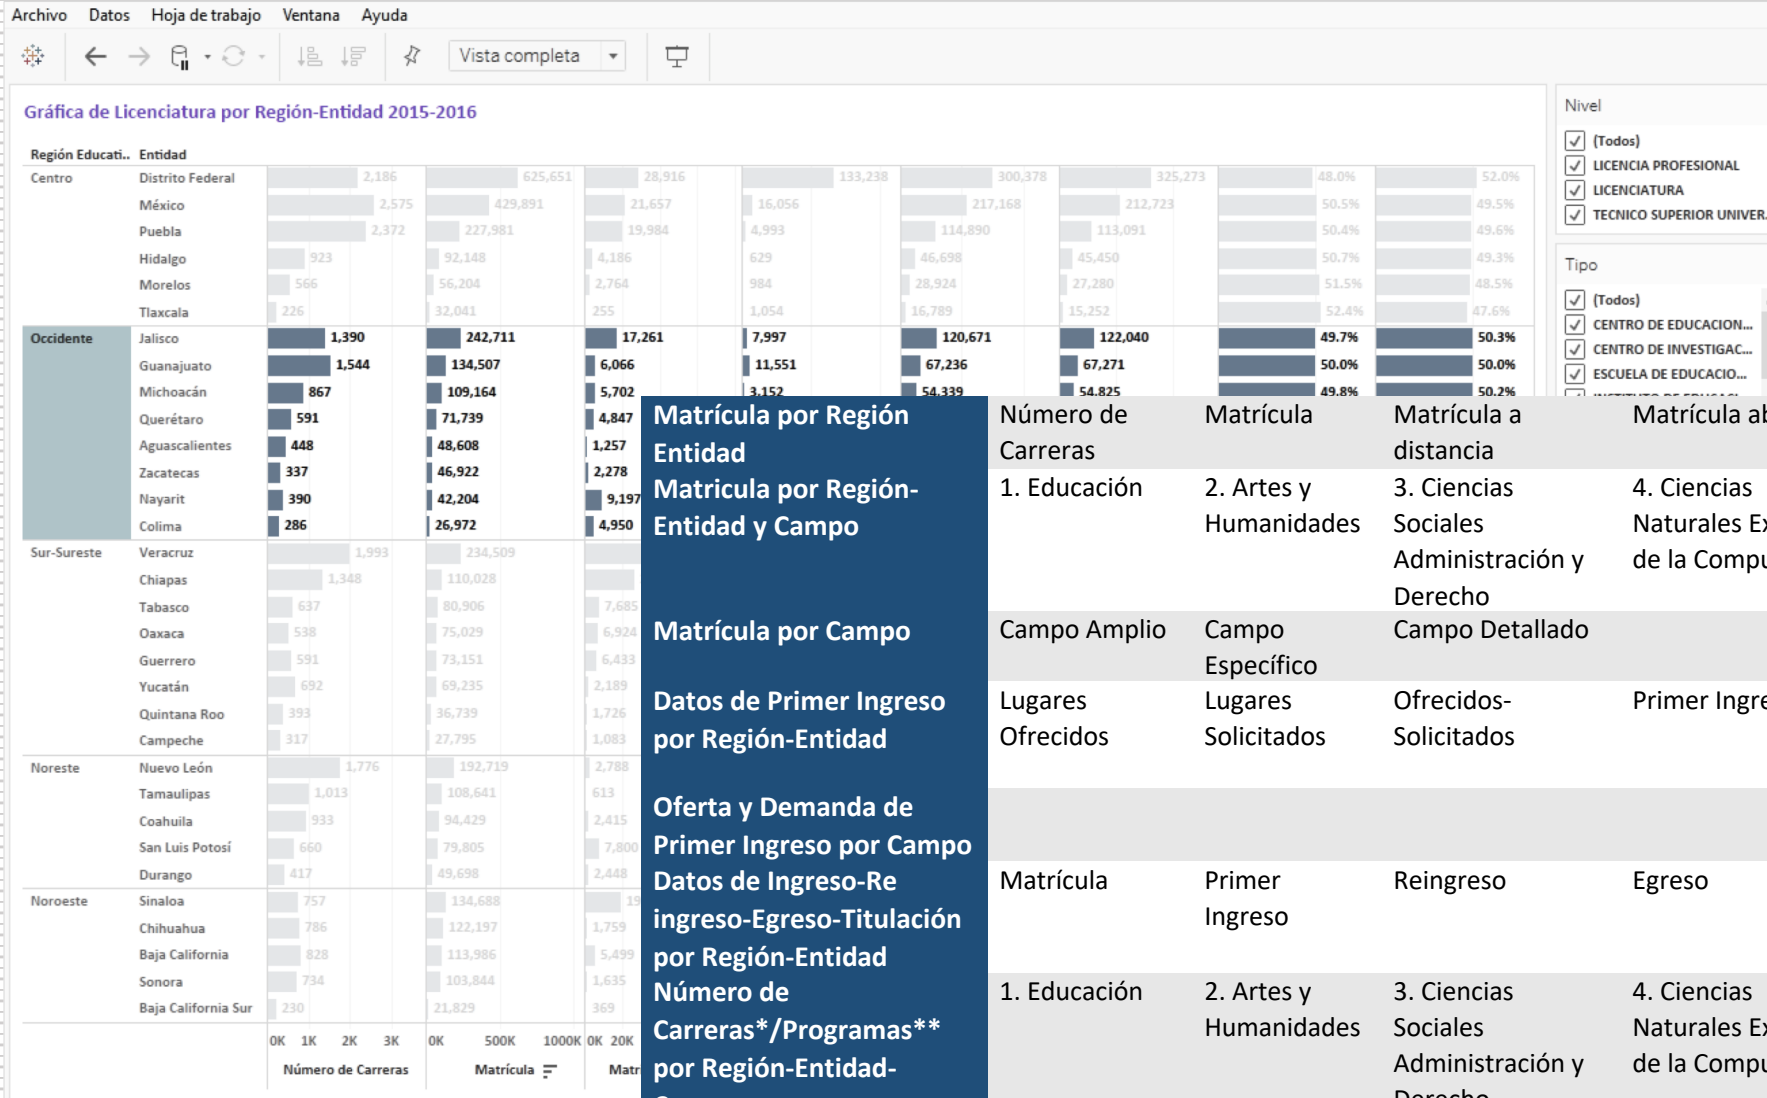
Archivo Datos Hoja de trabajo Ventana Ayuda

Vista completa

Gráfica de Licenciatura por Región-Entidad 2015-2016

| Región Educati.. | Entidad | | | | | | | | |
|---|---|---|---|---|---|---|---|---|---|
| Centro | Distrito Federal | 2,186 | 625,651 | 28,916 | 133,238 | 300,378 | 325,273 | 48.0% | 52.0% |
| | México | 2,575 | 429,891 | 21,657 | 16,056 | 217,168 | 212,723 | 50.5% | 49.5% |
| | Puebla | 2,372 | 227,981 | 19,984 | 4,993 | 114,890 | 113,091 | 50.4% | 49.6% |
| | Hidalgo | 923 | 92,148 | 4,186 | 629 | 46,698 | 45,450 | 50.7% | 49.3% |
| | Morelos | 566 | 56,204 | 2,764 | 984 | 28,924 | 27,280 | 51.5% | 48.5% |
| | Tlaxcala | 226 | 32,041 | 255 | 1,054 | 16,789 | 15,252 | 52.4% | 47.6% |
| Occidente | Jalisco | 1,390 | 242,711 | 17,261 | 7,997 | 120,671 | 122,040 | 49.7% | 50.3% |
| | Guanajuato | 1,544 | 134,507 | 6,066 | 11,551 | 67,236 | 67,271 | 50.0% | 50.0% |
| | Michoacán | 867 | 109,164 | 5,702 | 3,152 | 54,339 | 54,825 | 49.8% | 50.2% |
| | Querétaro | 591 | 71,739 | 4,847 | | | | | |
| | Aguascalientes | 448 | 48,608 | 1,257 | | | | | |
| | Zacatecas | 337 | 46,922 | 2,278 | | | | | |
| | Nayarit | 390 | 42,204 | 9,197 | | | | | |
| | Colima | 286 | 26,972 | 4,950 | | | | | |
| Sur-Sureste | Veracruz | 1,993 | 234,509 | | | | | | |
| | Chiapas | 1,348 | 110,028 | | | | | | |
| | Tabasco | 637 | 80,906 | 7,685 | | | | | |
| | Oaxaca | 538 | 75,029 | 6,924 | | | | | |
| | Guerrero | 591 | 73,151 | 6,433 | | | | | |
| | Yucatán | 692 | 69,235 | 2,189 | | | | | |
| | Quintana Roo | 393 | 36,739 | 1,726 | | | | | |
| | Campeche | 317 | 27,795 | 1,083 | | | | | |
| Noreste | Nuevo León | 1,776 | 192,719 | 2,788 | | | | | |
| | Tamaulipas | 1,013 | 108,641 | 613 | | | | | |
| | Coahuila | 933 | 94,429 | 2,415 | | | | | |
| | San Luis Potosí | 660 | 79,805 | 7,800 | | | | | |
| | Durango | 417 | 49,698 | 2,448 | | | | | |
| Noroeste | Sinaloa | 757 | 134,688 | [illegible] | | | | | |
| | Chihuahua | 786 | 122,197 | 1,759 | | | | | |
| | Baja California | 828 | 113,986 | 5,499 | | | | | |
| | Sonora | 734 | 103,844 | 1,635 | | | | | |
| | Baja California Sur | 230 | 21,829 | 369 | | | | | |

0K 1K 2K 3K 0K 500K 1000K 0K 20K
Número de Carreras Matrícula Matr

Nivel
(Todos)
LICENCIA PROFESIONAL
LICENCIATURA
TECNICO SUPERIOR UNIVER

Tipo
(Todos)
CENTRO DE EDUCACION...
CENTRO DE INVESTIGAC...
ESCUELA DE EDUCACIO...

| Matrícula por Región Entidad | Número de Carreras | Matrícula | Matrícula a distancia | Matrícula ab |
|---|---|---|---|---|
| Matricula por Región-Entidad y Campo | 1. Educación | 2. Artes y Humanidades | 3. Ciencias Sociales Administración y Derecho | 4. Ciencias Naturales Ex de la Compu |
| Matrícula por Campo | Campo Amplio | Campo Específico | Campo Detallado | |
| Datos de Primer Ingreso por Región-Entidad | Lugares Ofrecidos | Lugares Solicitados | Ofrecidos-Solicitados | Primer Ingre |
| Oferta y Demanda de Primer Ingreso por Campo | | | | |
| Datos de Ingreso-Re ingreso-Egreso-Titulación por Región-Entidad | Matrícula | Primer Ingreso | Reingreso | Egreso |
| Número de Carreras*/Programas** por Región-Entidad- | 1. Educación | 2. Artes y Humanidades | 3. Ciencias Sociales Administración y | 4. Ciencias Naturales Ex de la Compu |